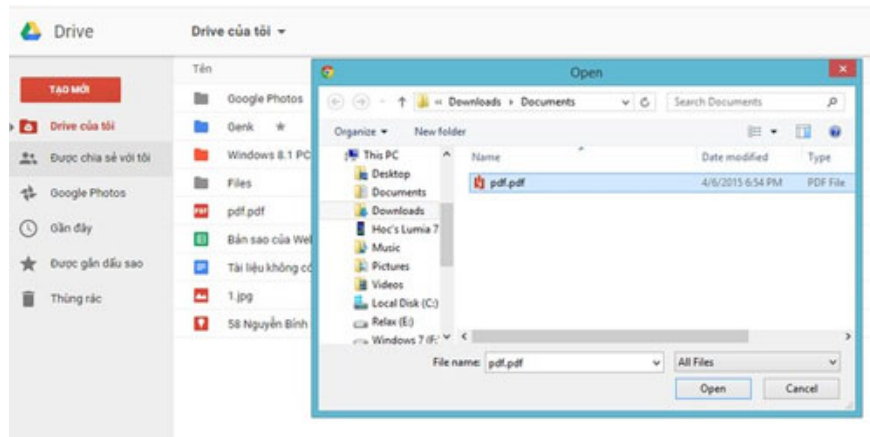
Drive

Drive của tôi ▾

TẠO MỚI

Drive của tôi

Được chia sẻ với tôi

Google Photos

Gần đây

Được gắn dấu sao

Thùng rác

Tên

Google Photos

Genk

Windows 8.1 PC

Files

pdf.pdf

Bản sao của Wel

Tài liệu không có

1.jpg

58 Nguyễn Bỉnh

Open

« Downloads › Documents

Search Documents

Organize ▾

New folder

This PC

Desktop

Documents

Downloads

Hoc's Lumia 7

Music

Pictures

Videos

Local Disk (C:)

Relax (E:)

Windows 7 (F:)

Name

Date modified

Type

pdf.pdf

4/6/2015 6:54 PM

PDF File

File name:

pdf.pdf

All Files

Open

Cancel